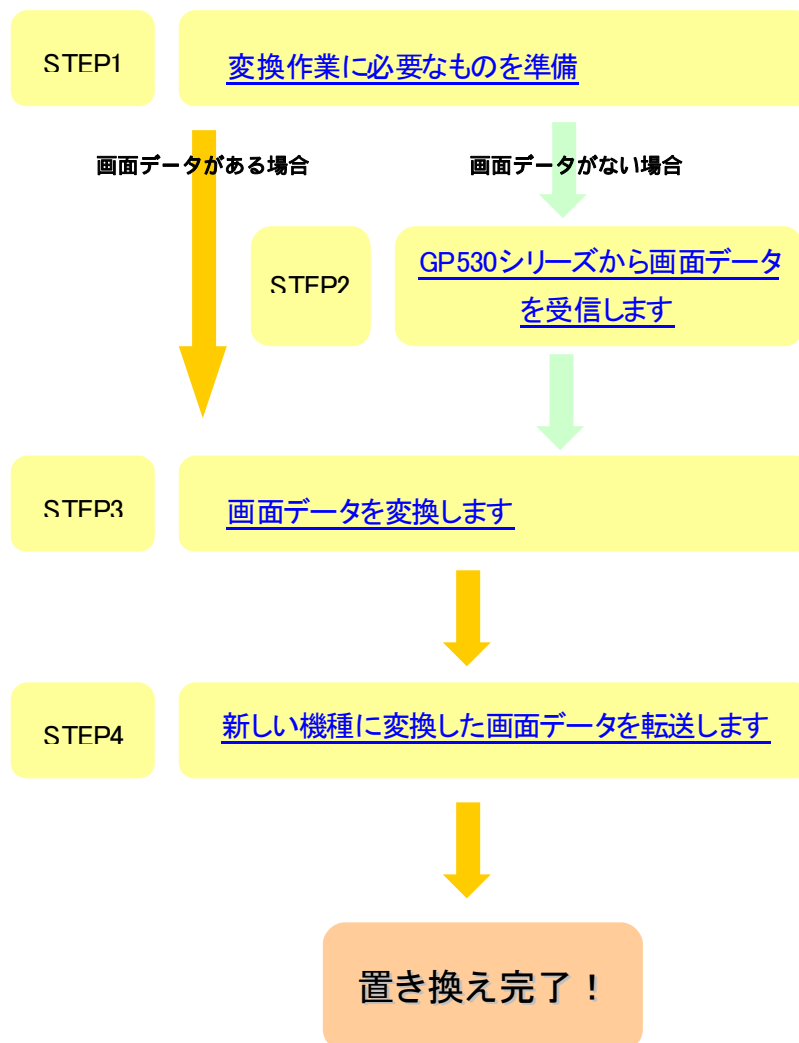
STEP1

変換作業に必要なものを準備

画面データがある場合

画面データがない場合

STEP2

GP530シリーズから画面データを受信します

STEP3

画面データを変換します

STEP4

新しい機種に変換した画面データを転送します

置き換え完了！